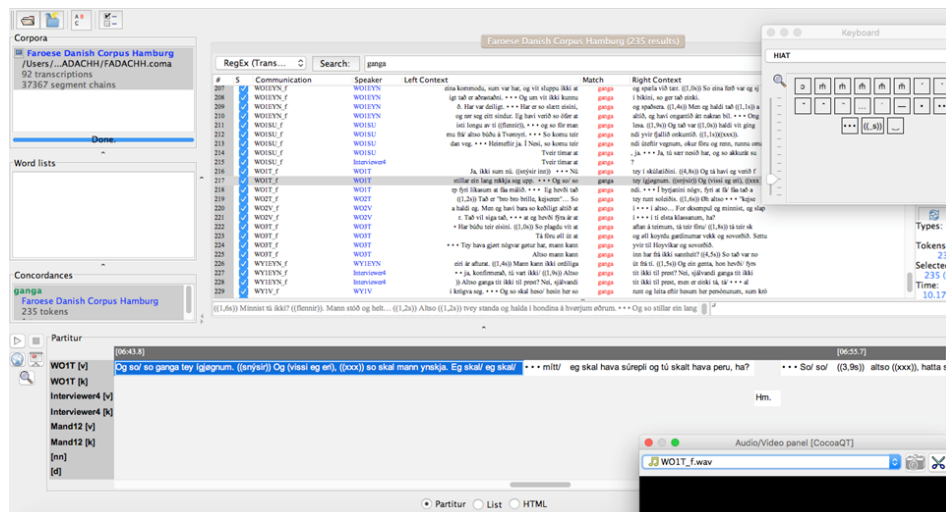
Corpora
Faroese Danish Corpus Hamburg
/Users/...ADACHH/FADACHH.coma
92 transcriptions
37367 segment chains
Done.
Word lists
Concordances
ganga
Faroese Danish Corpus Hamburg
235 tokens

Faroese Danish Corpus Hamburg (235 results)
RegEx (Trans... Search: ganga

| # | S | Communication | Speaker | Left Context | Match | Right Context |
|---|---|---|---|---|---|---|
| 207 | | WO1EYN_f | WO1EYN | eina kommodu, sum var har, og vit sluppu ikki at | ganga | og spæla við tær. ((1,0s)) So eina ferð var og s |
| 208 | | WO1EYN_f | WO1EYN | igi tað er aðrastaðni. • • • Og um vit ikki kunnu | ganga | í bikini, so ger tað einki. |
| 209 | | WO1EYN_f | WO1EYN | ð. Har var deiligt. • • • Har er so slett eisini, | ganga | og spadsera. ((1,4s)) Men eg haldi tað ((1,1s)) a |
| 210 | | WO1EYN_f | WO1EYN | og ner seg eitt sindur. Eg havi verið so iðin at | ganga | altíð, eg havi ongantíð át nakran bil. • • • Ong |
| 211 | | WO1SU_f | WO1SU | istí longu av tí ((flennirí)). • • • og so fór man | ganga | lína. ((1,9s)) Og tað var ((1,0s)) baldi vit ging |
| 212 | | WO1SU_f | WO1SU | nús fra' altso hiðu á Tvøroyri. • • • So komu tær | ganga | ndi yvir fjallið onkuntíð. ((1,1s))((xxx)). |
| 213 | | WO1SU_f | WO1SU | dan veg. • • • Heimaftir ja. Í Nesi, so komu tær | ganga | ndi ítteftir vegnum, okur føru og renn, runnu om |
| 214 | | WO1SU_f | Interviewer4 | Tveir timar at | ganga | , ja. • • • Ja, tú sær nesið har, og so akkurát sc |
| 215 | | WO1SU_f | WO1SU | Tveir timar at | ganga | . |
| 216 | | WO1T_f | WO1T | Ja, ikki sum nú. ((snýsir inn)) • • • Nú | ganga | tey í skúlatíðini. ((8,6s)) Og tá havi eg verið f |
| 217 | | WO1T_f | WO1T | stillar ein lang rokkja og upp. • • • Og so/ so | ganga | tey ígjøgnum. ((snýsir)) Og (vissi eg eri), ((xxx |
| 218 | | WO1T_f | WO1T | tp fyri fikasum at fáa málið. • • • Eg hevði tað | ganga | ((s) • • • í bystjarini nógv, fyri at fá fáa tað a |
| 219 | | WO2T_f | WO2T | ((1,2s)) Tað er "bro bro brille, kejseren"... So | ganga | tey rum sólsiðis. ((1,6s)) Oh altso • • • "kejse |
| 220 | | WO2V_f | WO2V | a haldi og. Men eg havi bara so keðiligt altíð at | ganga | i • • • í altso... For eksempul og minnist, og slap |
| 221 | | WO2V_f | WO2V | r. Tað vil siga tað, • • • at eg hevði fýra ár at | ganga | i • • • í ti elsta klassanum, ha? |
| 222 | | WO3T_f | WO3T | • Har búðu teir eisini. ((3,0s)) So plagdu vit at | ganga | aftan á teimum, tá teir fóru ((1,6s)) tá teir sk |
| 223 | | WO3T_f | WO3T | Tá fóru øll út at | ganga | og øll koyrdu gardinurnar vekk og sovorðið. Settu |
| 224 | | WO3T_f | WO3T | • • • Tey hava gjørt nógvar gøtur har, mann kann | ganga | yvir til Hoyvíkar og sovorðið. |
| 225 | | WO3T_f | WO3T | Altso mann kann | ganga | inn har frá ikki samþhti? ((4,5s)) So tað var no |
| 226 | | WY1EYN_f | WY1EYN | eiri ár aftaná. ((1,4s)) Mann kann ikki ordiliga | ganga | úr fleiri. ((1,5s)) Og ein getta, hon hevði/ fyrs |
| 227 | | WY1EYN_f | Interviewer4 | • • ja, konfirmerað, tú vart ikki/ ((1,9s)) Altso | ganga | tít ikki til prest? Nei, sjálvandi ganga tít ikki |
| 228 | | WY1EYN_f | WY1EYN | )) Altso ganga tít ikki til prest? Nei, sjálvandi | ganga | tít ikki til prest, men er einki tá, tá • • • al |
| 229 | | WY1V_f | WY1V | í kvígva seg. • • • Og so skal heso/ hesin her | ganga | rant og hitta eftir hesum her persónunum, sum krö |

((1,6s)) Minnist tú ikki? ((flennir)). Mann stóð og helt... ((1,2s)) Altso ((1,2s)) tvey standa og halda í hondina á hvørjum øðrum. • • • Og so stillar ein lang

Keyboard
HIAT
• • • ((_s)) ((_))

Types:
Tokens
Selected
235 (
Time:
10.17

Partitur
[06:43.8]
[06:55.7]
WO1T [v]
WO1T [k]
Interviewer4 [v]
Interviewer4 [k]
Mand12 [v]
Mand12 [k]
[nn]
[d]
Og so/ so ganga tey ígjøgnum. ((snýsir)) Og (vissi eg eri), ((xxx)) so skal mann ynskja. Eg skal/ eg skal/ • • • mitt/ eg skal hava súrepli og tú skalt hava peru, ha? • • • So/ so/ ((3,9s)) altso ((xxx)), hatta s
Hm.

Audio/Video panel [CocoaQT]
WO1T_f.wav

Partitur List HTML